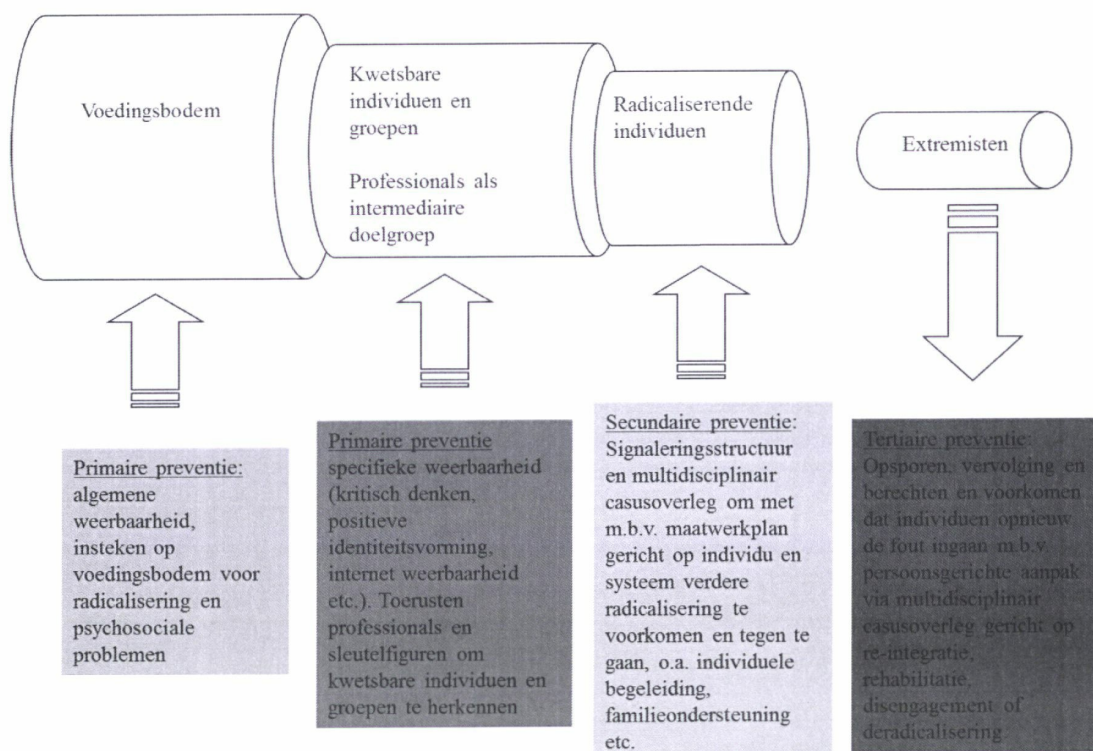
Voedingsbodem

Kwetsbare individuen en groepen

Professionals als intermediaire doelgroep

Radicaliserende individuen

Extremisten

Primaire preventie: algemene weerbaarheid, insteken op voedingsbodem voor radicalisering en psychosociale problemen

Primaire preventie specifieke weerbaarheid (kritisch denken, positieve identiteitsvorming, internet weerbaarheid etc.). Toerusten professionals en sleutelfiguren om kwetsbare individuen en groepen te herkennen

Secundaire preventie: Signaleringsstructuur en multidisciplinair casusoverleg om met m.b.v. maatwerkplan gericht op individu en systeem verdere radicalisering te voorkomen en tegen te gaan, o.a. individuele begeleiding, familieondersteuning etc.

Tertiaire preventie: Opsporen, vervolging en berechten en voorkomen dat individuen opnieuw de fout ingaan m.b.v. persoonsgerichte aanpak via multidisciplinair casusoverleg gericht op re-integratie, rehabilitatie, disengagement of deradicalisering